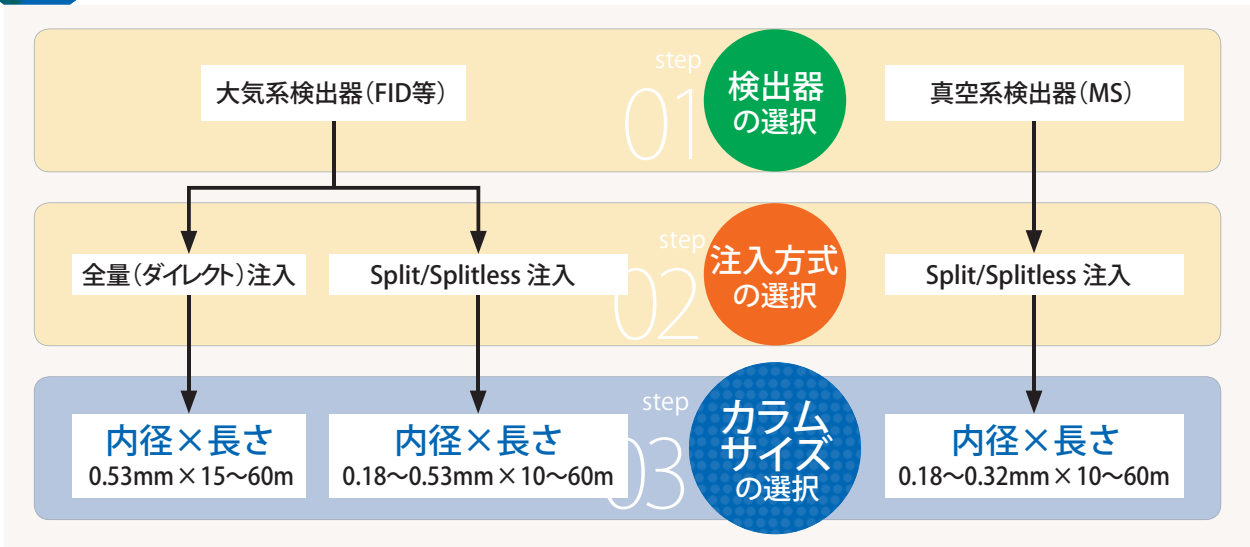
step 01 検出器の選択

大気系検出器(FID等)

真空系検出器(MS)

step 02 注入方式の選択

全量(ダイレクト)注入

Split/Splitless 注入

Split/Splitless 注入

step 03 カラムサイズの選択

内径×長さ
0.53mm × 15〜60m

内径×長さ
0.18〜0.53mm × 10〜60m

内径×長さ
0.18〜0.32mm × 10〜60m